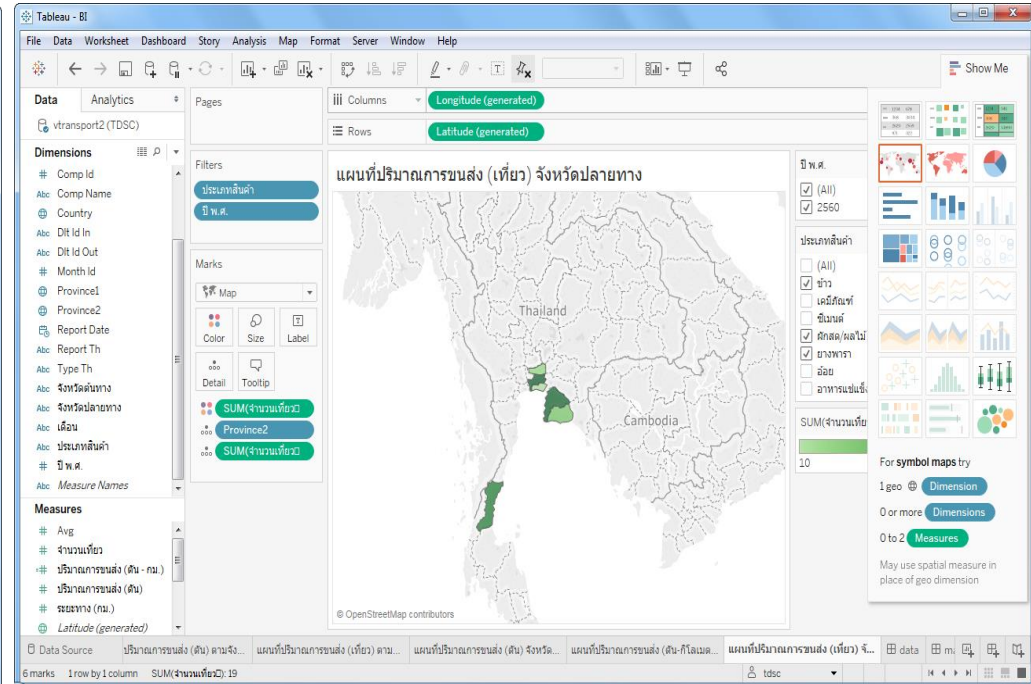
Tableau - BI

File Data Worksheet Dashboard Story Analysis Map Format Server Window Help

Show Me

Data Analytics

vtransport2 (TDSC)

Dimensions

Comp Id
Comp Name
Country
Dlt Id In
Dlt Id Out
Month Id
Province1
Province2
Report Date
Report Th
Type Th
จังหวัดต้นทาง
จังหวัดปลายทาง
เดือน
ประเภทสินค้า
ปี พ.ศ.
Measure Names

Measures

Avg
จำนวนเที่ยว
ปริมาณการขนส่ง (ตัน - กม.)
ปริมาณการขนส่ง (ตัน)
ระยะทาง (กม.)
Latitude (generated)

Pages

Columns Longitude (generated)

Rows Latitude (generated)

Filters
ประเภทสินค้า
ปี พ.ศ.

Marks
Map
Color Size Label
Detail Tooltip
SUM(จำนวนเที่ยว)
Province2
SUM(จำนวนเที่ยว)

แผนที่ปริมาณการขนส่ง (เที่ยว) จังหวัดปลายทาง

Thailand
Cambodia

© OpenStreetMap contributors

ปี พ.ศ.
(All)
2560

ประเภทสินค้า
(All)
ข้าว
เคมีภัณฑ์
ซีเมนต์
ผักสด/ผลไม้
ยางพารา
อ้อย
อาหารแช่แข็ง

SUM(จำนวนเที่ยว)
10

For symbol maps try
1 geo Dimension
0 or more Dimensions
0 to 2 Measures
May use spatial measure in place of geo dimension

Data Source ปริมาณการขนส่ง (ตัน) ตามจัง... แผนที่ปริมาณการขนส่ง (เที่ยว) ตาม... แผนที่ปริมาณการขนส่ง (ตัน) จังหวัด... แผนที่ปริมาณการขนส่ง (ตัน-กิโลเมต... แผนที่ปริมาณการขนส่ง (เที่ยว) จ... data m

6 marks 1 row by 1 column SUM(จำนวนเที่ยว): 19 tdsc